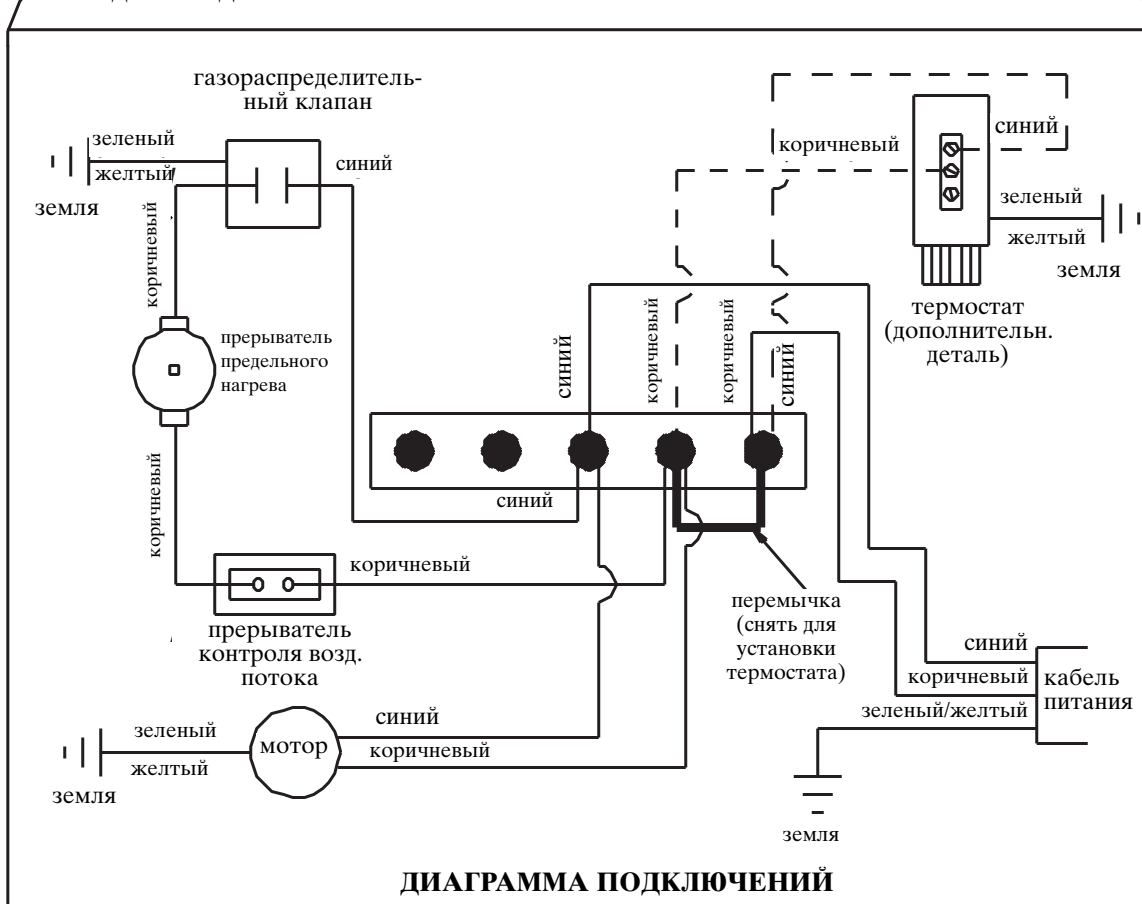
газораспределительный клапан

зеленый
желтый
земля
синий
коричневый

прерыватель предельного нагрева

коричневый

коричневый
синий
коричневый
синий
коричневый
синий

термостат (дополнительн. деталь)

синий
коричневый
коричневый
синий

синий

зеленый
желтый
земля

прерыватель контроля возд. потока

коричневый

перемычка (снять для установки термостата)

синий
коричневый
зеленый/желтый
кабель питания

зеленый
желтый
земля
мотор
синий
коричневый

земля

ДИАГРАММА ПОДКЛЮЧЕНИЙ